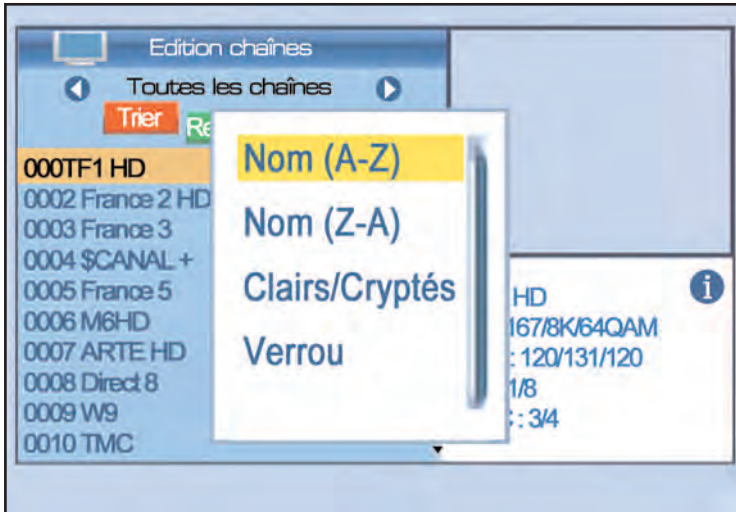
Edition chaînes

Toutes les chaînes

Trier Re

000TF1 HD
0002 France 2 HD
0003 France 3
0004 $CANAL +
0005 France 5
0006 M6HD
0007 ARTE HD
0008 Direct 8
0009 W9
0010 TMC

Nom (A-Z)
Nom (Z-A)
Clairs/Cryptés
Verrou

HD
167/8K/64QAM
: 120/131/120
1/8
: 3/4